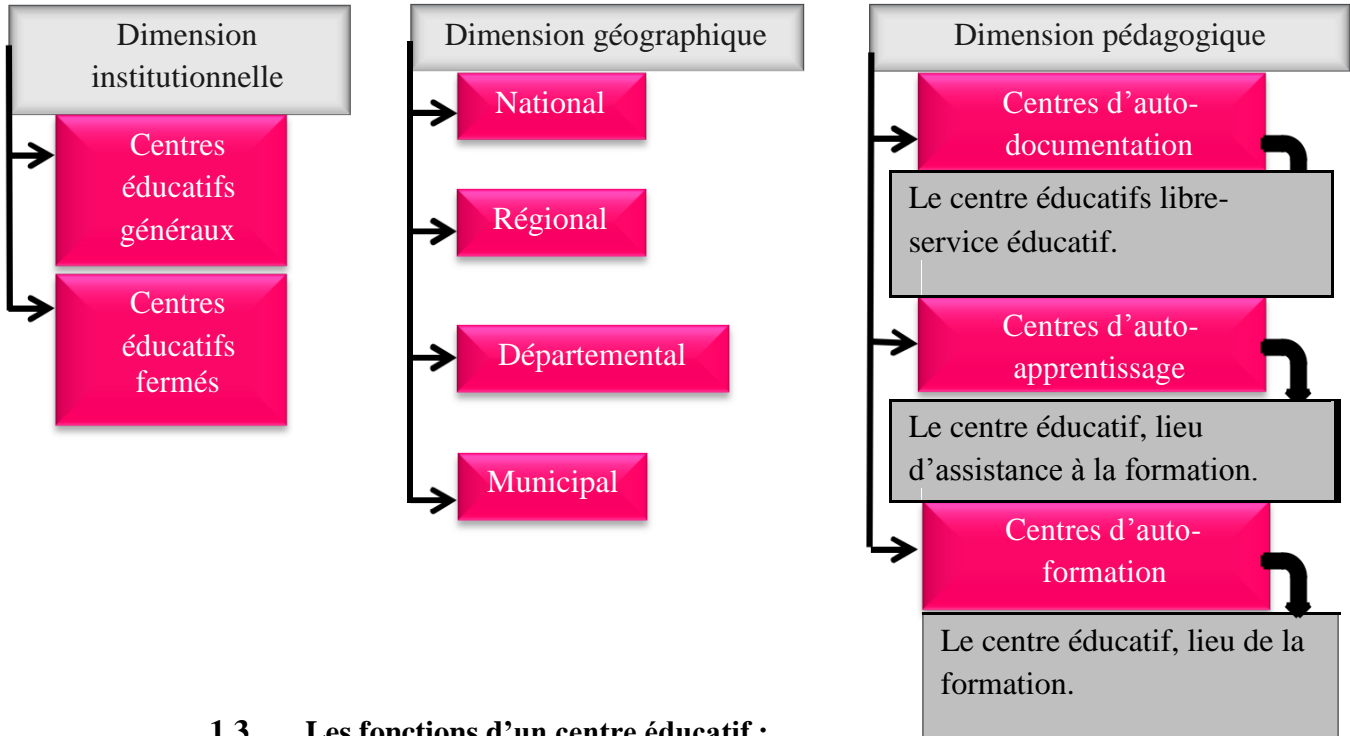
Dimension institutionnelle

Centres éducatifs généraux

Centres éducatifs fermés

Dimension géographique

National

Régional

Départemental

Municipal

Dimension pédagogique

Centres d'auto-documentation

Le centre éducatifs libre-service éducatif.

Centres d'auto-apprentissage

Le centre éducatif, lieu d'assistance à la formation.

Centres d'auto-formation

Le centre éducatif, lieu de la formation.

1.3 Les fonctions d'un centre éducatif :